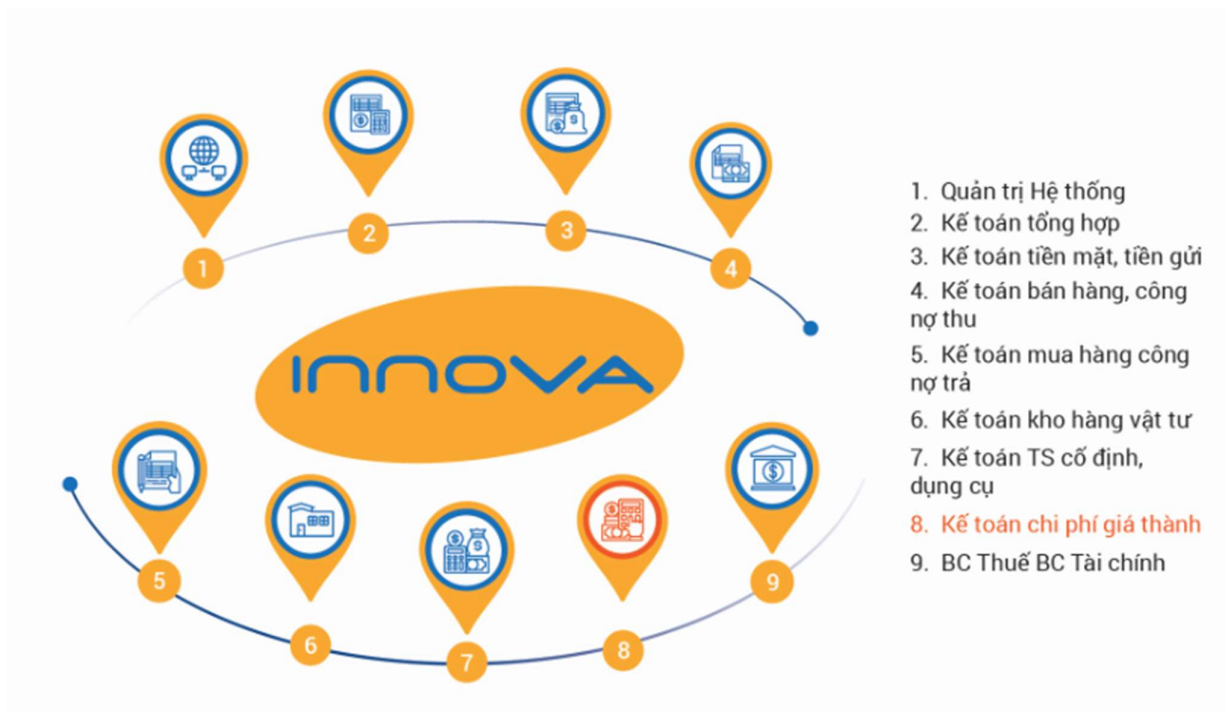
1
2
3
4

INNOVA

5
6
7
8
9

1. Quản trị Hệ thống
2. Kế toán tổng hợp
3. Kế toán tiền mặt, tiền gửi
4. Kế toán bán hàng, công nợ thu
5. Kế toán mua hàng công nợ trả
6. Kế toán kho hàng vật tư
7. Kế toán TS cố định, dụng cụ
8. Kế toán chi phí giá thành
9. BC Thuế BC Tài chính